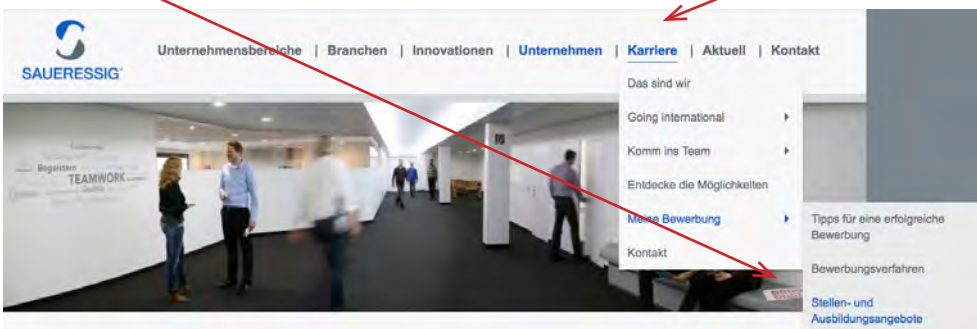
SAUERESSIG

Unternehmensbereiche | Branchen | Innovationen | Unternehmen | Karriere | Aktuell | Kontakt

Das sind wir
Going international
Komm ins Team
Entdecke die Möglichkeiten
Meine Bewerbung
Kontakt

Tipps für eine erfolgreiche Bewerbung
Bewerbungsverfahren
Stellen- und Ausbildungsangebote

Begeistern
TEAMWORK